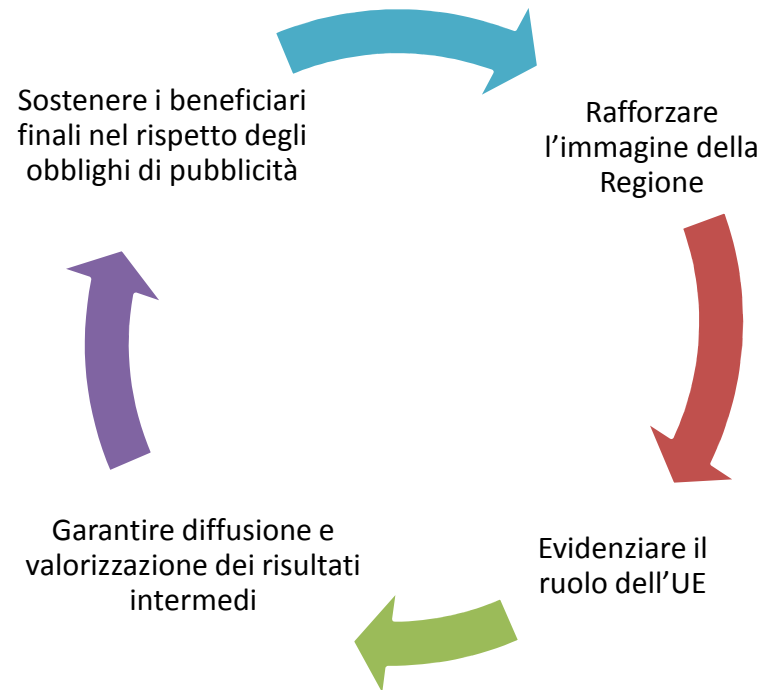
Rafforzare l’immagine della Regione

Evidenziare il ruolo dell’UE

Garantire diffusione e valorizzazione dei risultati intermedi

Sostenere i beneficiari finali nel rispetto degli obblighi di pubblicità